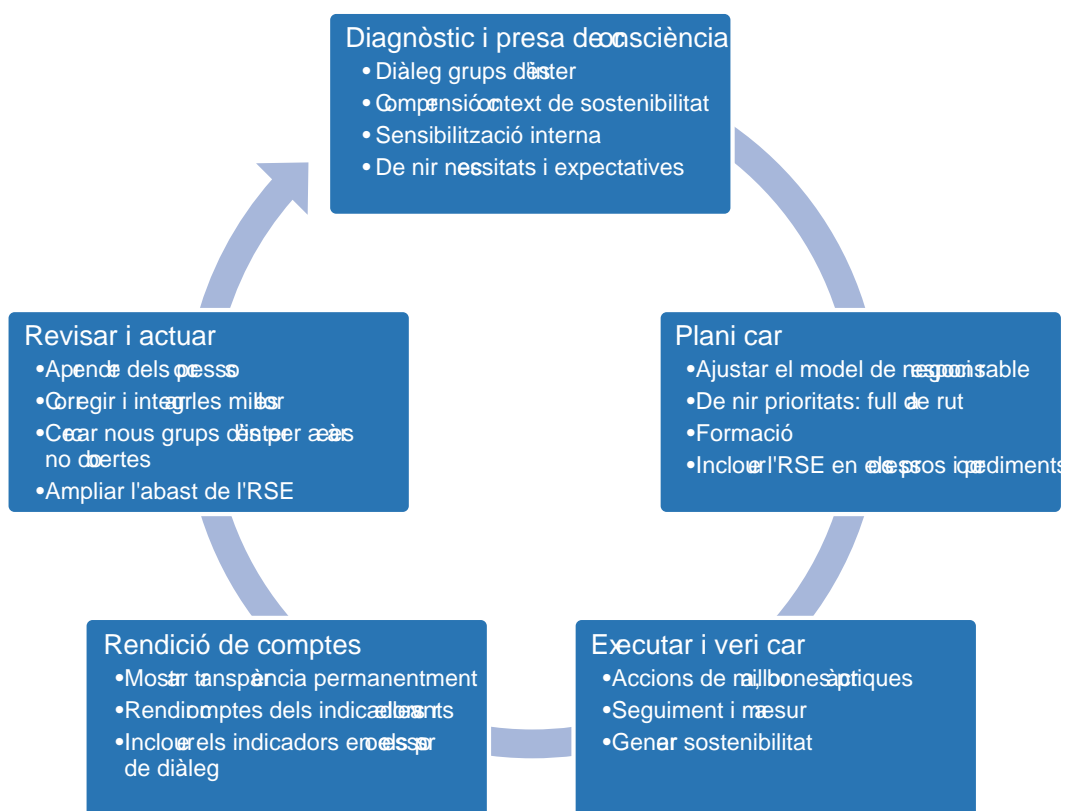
Diagnòstic i presa deconsciència
• Diàleg grups d'interès
• Comprensió context de sostenibilitat
• Sensibilització interna
• De nir necessitats i expectatives

Plani car
•Ajustar el model de negoci responsable
•De nir prioritats: full de ruta
•Formació
•Incloure l'RSE en els processos i procediments

Executar i veri car
•Accions de millora, bones pràctiques
•Seguiment i mesura
•Generar sostenibilitat

Rendició de comptes
•Mostrar transparència permanentment
•Rendir comptes dels indicadors rellevants
•Incloure els indicadors en els processos de diàleg

Revisar i actuar
•Aprendre dels processos
•Corregir i integrar les millores
•Cercar nous grups d'interès per a àreas no cobertes
•Ampliar l'abast de l'RSE